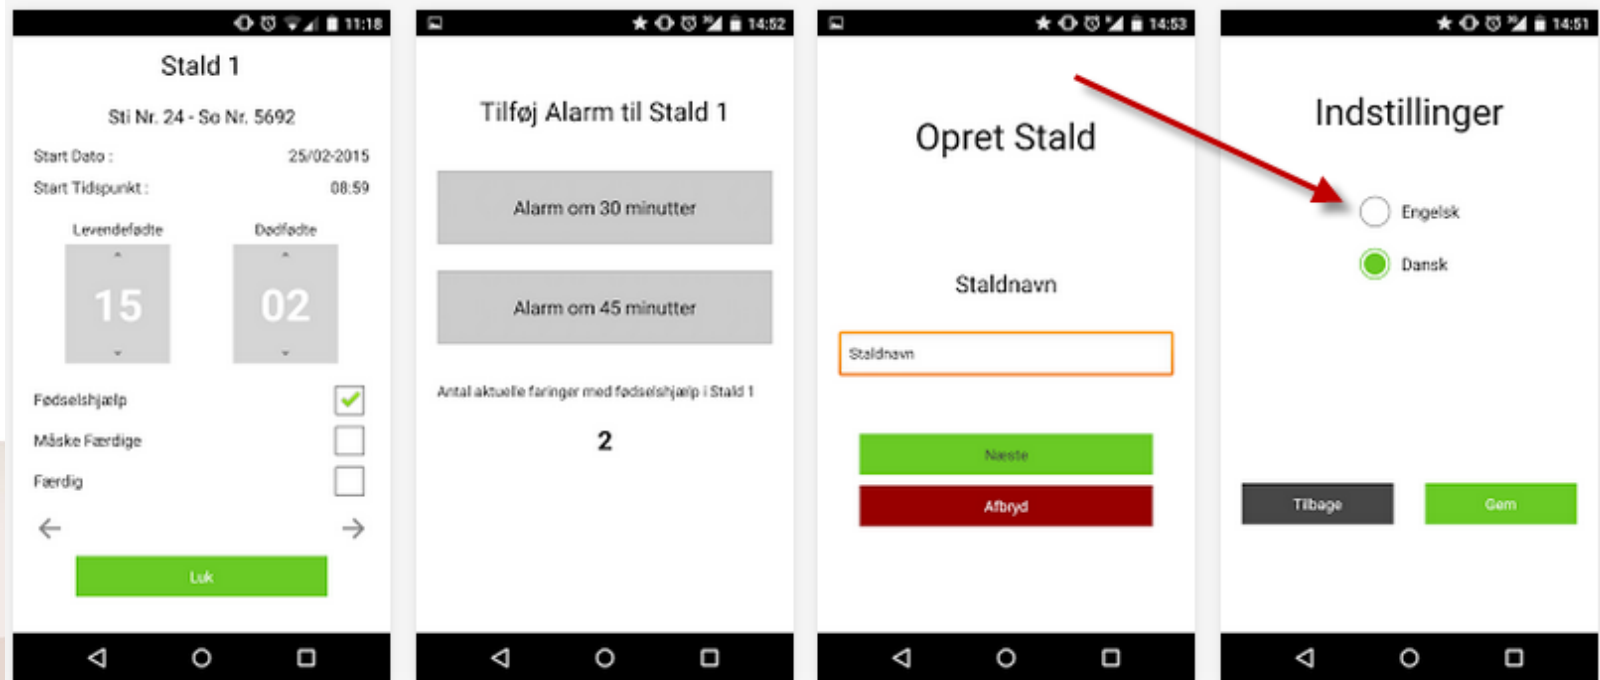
11:18

Stald 1

Sti Nr. 24 - So Nr. 5692

Start Dato : 25/02-2015

Start Tidspunkt : 08:59

Levendefødte

15

Dødfødte

02

Fødselshjælp

Måske Færdige

Færdig

Luk

14:52

Tilføj Alarm til Stald 1

Alarm om 30 minutter

Alarm om 45 minutter

Antal aktuelle faringer med fødselshjælp i Stald 1

2

14:53

Opret Stald

Staldnavn

Staldnavn

Næste

Afbryd

14:51

Indstillinger

Engelsk

Dansk

Tilbage

Gem